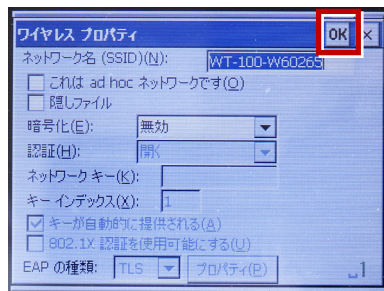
ワイヤレス プロパティ OK ×
ネットワーク名 (SSID)(N): WT-100-W60265
これは ad hoc ネットワークです(O)
隠しファイル
暗号化(E): 無効
認証(H): 開く
ネットワーク キー(K):
キー インデックス(X): 1
キーが自動的に提供される(A)
802.1X 認証を使用可能にする(U)
EAP の種類: TLS プロパティ(P)